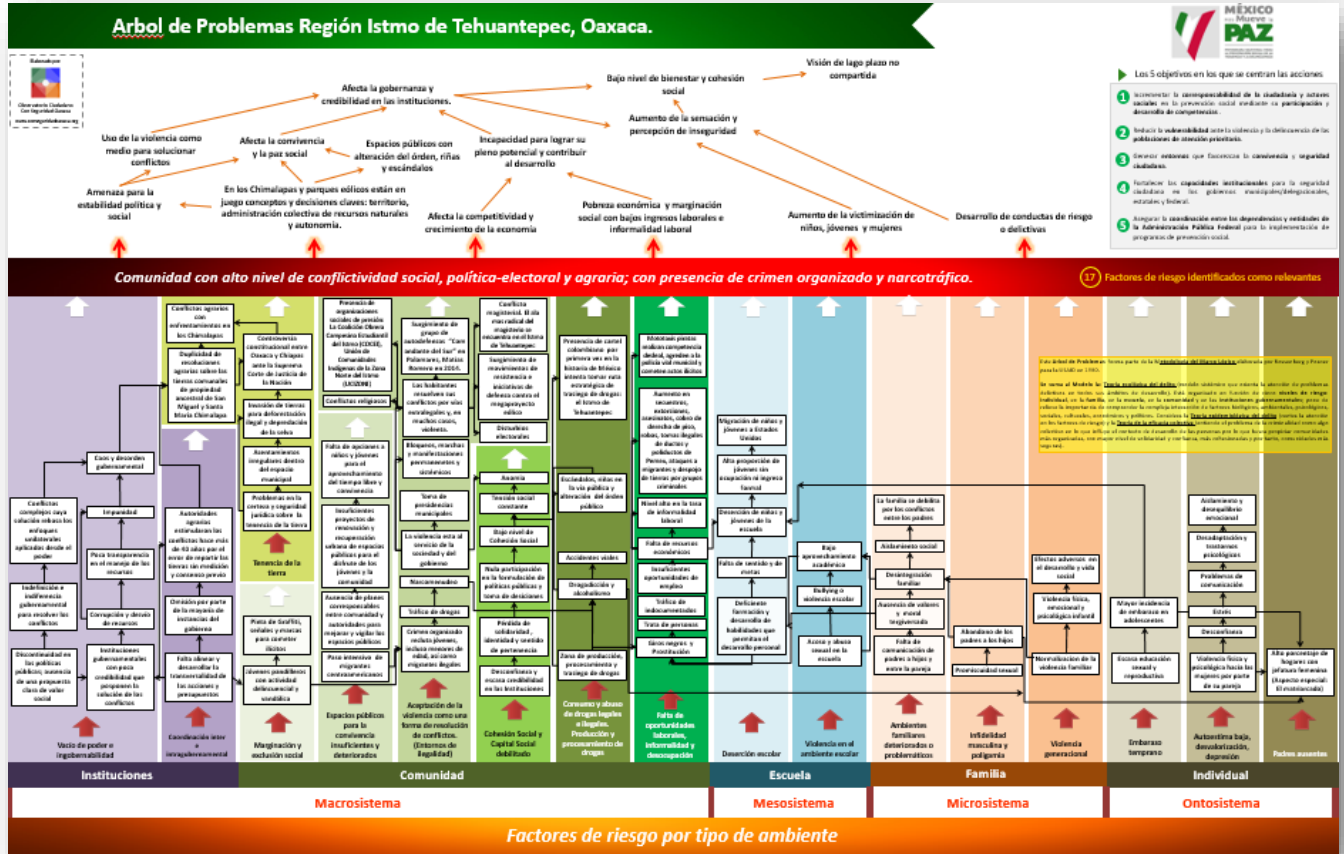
Arbol de Problemas Región Istmo de Tehuantepec, Oaxaca.

MÉXICO nos Mueve la PAZ

Elaborado por:
Observatorio Ciudadano Con Seguridad Oaxaca
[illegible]

Afecta la gobernanza y credibilidad en las instituciones.

Bajo nivel de bienestar y cohesión social

Visión de largo plazo no compartida

Uso de la violencia como medio para solucionar conflictos

Afecta la convivencia y la paz social

Espacios públicos con alteración del órden, riñas y escándalos

Incapacidad para lograr su pleno potencial y contribuir al desarrollo

Aumento de la sensación y percepción de inseguridad

Amenaza para la estabilidad política y social

En los Chimalapas y parques eólicos están en juego conceptos y decisiones claves: territorio, administración colectiva de recursos naturales y autonomía.

Afecta la competitividad y crecimiento de la economía

Pobreza económica y marginación social con bajos ingresos laborales e informalidad laboral

Aumento de la victimización de niños, jóvenes y mujeres

Desarrollo de conductas de riesgo o delictivas

Los 5 objetivos en los que se centran las acciones

1 Incrementar la corresponsabilidad de la ciudadanía y actores sociales en la prevención social mediante su participación y desarrollo de competencias.

2 Reducir la vulnerabilidad ante la violencia y la delincuencia de las poblaciones de atención prioritaria.

3 Generar entornos que favorezcan la convivencia y seguridad ciudadana.

4 Fortalecer las capacidades institucionales para la seguridad ciudadana en los gobiernos municipales/delegacionales, estatales y federal.

5 Asegurar la coordinación entre las dependencias y entidades de la Administración Pública Federal para la implementación de programas de prevención social.

Comunidad con alto nivel de conflictividad social, política-electoral y agraria; con presencia de crimen organizado y narcotráfico.

17 Factores de riesgo identificados como relevantes

Conflictos agrarios con enfrentamientos en los Chimalapas

Duplicidad de resoluciones agrarias sobre las tierras comunales de propiedad ancestral de San Miguel y Santa María Chimalapa

Controversia constitucional entre Oaxaca y Chiapas ante la Suprema Corte de Justicia de la Nación

Invasión de tierras para deforestación ilegal y depredación de la selva

Asentamientos irregulares dentro del espacio municipal

Problemas en la certeza y seguridad jurídica sobre la tenencia de la tierra

Tenencia de la tierra

Caos y desorden gubernamental

Impunidad

Conflictos complejos cuya solución rebasa los enfoques unilaterales aplicados desde el poder

Poca transparencia en el manejo de los recursos

Indefinición e indiferencia gubernamental para resolver los conflictos

Corrupción y desvío de recursos

Discontinuidad en las políticas públicas; ausencia de una propuesta clara de valor social

Instituciones gubernamentales con poca credibilidad que posponen la solución de los conflictos

Autoridades agrarias estatuidas en los conflictos hace más de 45 años por el error de repartir las tierras sin medición y consenso previo

Omisión por parte de la mayoría de instancias del gobierno

Falta alinear y desarrollar la transversalidad de las acciones y presupuestos

Vacío de poder e ingobernabilidad

Coordinación inter e intragubernamental

Pinta de Grafitti, señales y marcas para cometer ilícitos

Jóvenes pandilleros con actividad delincuencial y vandálica

Marginación y exclusión social

Presencia de organizaciones sociales de presión La Coalición Obrera Campesina Estudiantil del Istmo (COCEI), Unión de Comunidades Indígenas de la Zona Norte del Istmo (UCIZONI)

Conflictos religiosos

Falta de opciones a niños y jóvenes para el aprovechamiento del tiempo libre y convivencia

Insuficientes proyectos de renovación y recuperación urbana de espacios públicos para el disfrute de los jóvenes y la comunidad

Ausencia de planes corresponsables entre comunidad y autoridades para mejorar y vigilar los espacios públicos

Paso intensivo de migrantes centroamericanos

Espacios públicos para la convivencia insuficientes y deteriorados

Surgimiento de grupo de autodefensas "Caro andante del Sur" en Palomares, Matías Romero en 2014.

Los habitantes resuelven sus conflictos por vías estratégicas y, en muchos casos, violenta.

Bloqueos, marchas y manifestaciones permanentes y violentas

Toma de presidencias municipales

La violencia esta al servicio de la sociedad y del gobierno

Narcomenudeo

Tráfico de drogas

Crimen organizado recluta jóvenes, incluso menores de edad, así como migrantes ilegales

Aceptación de la violencia como una forma de resolución de conflictos. (Entornos de ilegalidad)

Conflicto magisterial. El ala mas radical del magisterio se encuentra en el Istmo de Tehuantepec

Surgimiento de movimientos de resistencia e iniciativas de defensa contra el megaproyecto eólico

Disturbios electorales

Anomia

Tensión social constante

Bajo nivel de Cohesión Social

Nula participación en la formulación de políticas públicas y toma de decisiones

Pérdida de solidaridad, identidad y sentido de pertenencia

Desconfianza y escasa credibilidad en las Instituciones

Cohesión Social y Capital Social debilitado

Presencia de cartel colombiano por primera vez en la historia de México intento tomar ruta estratégica de trasiego de droga: el Istmo de Tehuantepec

Escándalos, riñas en la vía pública y alteración del órden público

Accidentes viales

Drogadicción y alcoholismo

Zona de producción, procesamiento y trasiego de drogas

Consumo y abuso de drogas legales e ilegales. Producción y procesamiento de drogas

Mototaxis piratas realizan competencia desleal, agreden a la policía vial municipal y cometen actos ilícitos

Aumento en secuestros, extorsiones, homicidios, cobro de derecho de piso, robos, tomas ilegales de ductos y poliductos de Pemex, ataques a migrantes y despojo de tierras por grupos criminales

Nivel alto en la tasa de informalidad laboral

Falta de recursos económicos

Insuficientes oportunidades de empleo

Tráfico de indocumentados

Trata de personas

Giros negros y Prostitución

Falta de oportunidades laborales, informalidad y desocupación

Migración de niños y jóvenes a Estados Unidos

Alta proporción de jóvenes sin ocupación ni ingreso laboral

Deserción de niños y jóvenes de la escuela

Falta de sentido y de metas

Deficiente formación y desarrollo de habilidades que permitan el desarrollo personal

Deserción escolar

Bajo aprovechamiento académico

Bullying o violencia escolar

Acoso y abuso sexual en la escuela

Violencia en el ambiente escolar

La familia se debilita por los conflictos entre los padres

Ambiente social

Desintegración familiar

Ausencia de valores y moral tergiversada

Falta de comunicación de padres a hijos y entre la pareja

Ambientes familiares deteriorados o problemáticos

Abandono de los padres a los hijos

Promiscuidad sexual

Infidelidad masculina y poligamia

Efectos adversos en el desarrollo y vida social

Violencia física, emocional y psicológica infantil

Normalización de la violencia familiar

Violencia generacional

Mayor incidencia de embarazo en adolescentes

Escasa educación sexual y reproductiva

Embarazo temprano

Aislamiento y desequilibrio emocional

Desadaptación y trastornos psicológicos

Problemas de comunicación

Estrés

Desconfianza

Violencia física y psicológica hacia las mujeres por parte de la pareja

Autoestima baja, desvalorización, depresión

Alto porcentaje de hogares con jefatura femenina (Aspecto especial: El matriarcado)

Padres ausentes

Este árbol de Problemas forma parte de la Metodología del Marco Lógico elaborada por Rosenberg y Posner para la USAID en 1969.

Se suma el Modelo la Teoría ecológica del delito, (modelo sistémico que orienta la atención de problemas delictivos en todos sus ámbitos de desarrollo). Está organizado en función de cinco niveles de riesgo: individual, en la familia, en la escuela, en la comunidad y en las instituciones gubernamentales; pues se refleja la importancia de comprender la compleja interacción a factores biológicos, ambientales, psicológicos, sociales, culturales, económicos y políticos. Considera la Teoría epidemiológica del delito, (centra la atención en los factores de riesgo) y la Teoría de la eficacia colectiva, (enfoca el problema de la criminalidad como algo inherente en las que influye el contexto de desarrollo de las personas por lo que busca propiciar comunidades más organizadas, con mayor nivel de solidaridad y confianza, más cohesionadas y por tanto, como efecto en la seguridad).

Instituciones | Comunidad | Escuela | Familia | Individual

Macrosistema | Mesosistema | Microsistema | Ontosistema

Factores de riesgo por tipo de ambiente